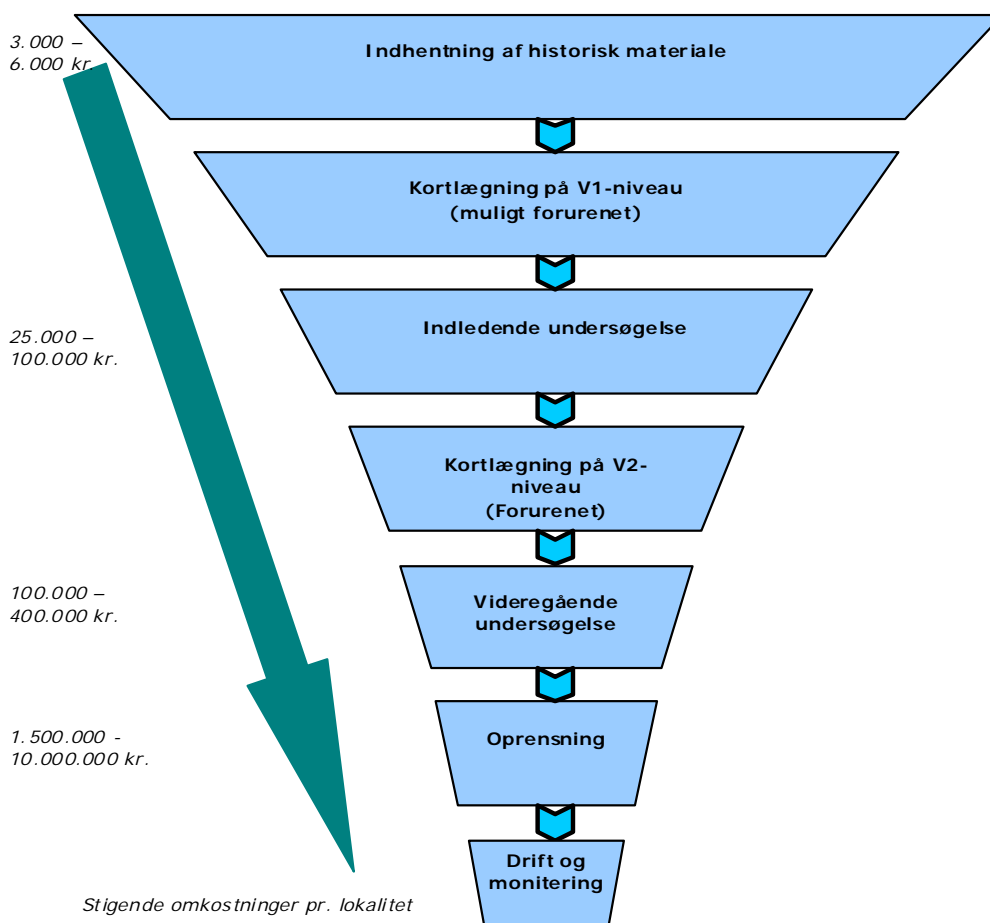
3.000 – 6.000 kr.

Indhentning af historisk materiale

Kortlægning på V1-niveau (muligt forurenet)

25.000 – 100.000 kr.

Indledende undersøgelse

Kortlægning på V2-niveau (Forurenet)

100.000 – 400.000 kr.

Videregående undersøgelse

1.500.000 - 10.000.000 kr.

Oprensning

Drift og monitering

Stigende omkostninger pr. lokalitet